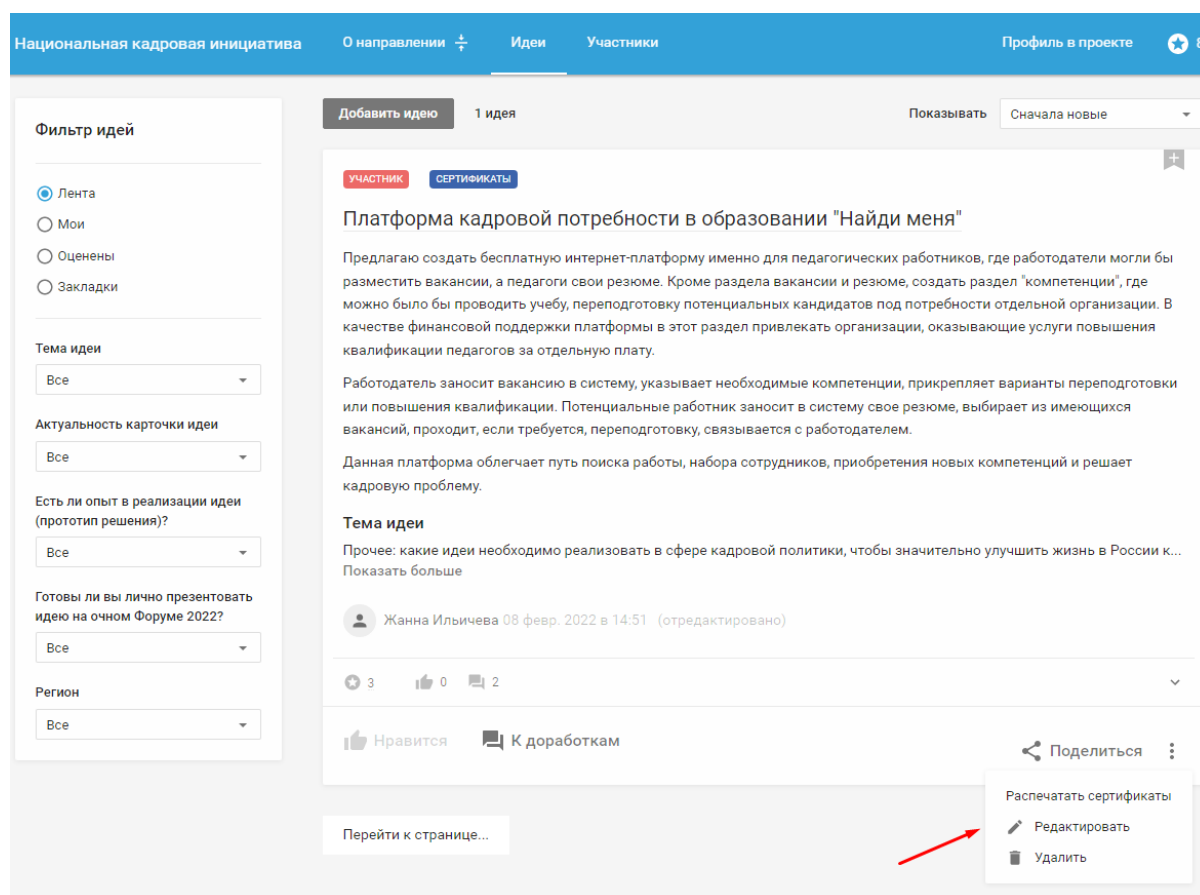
Национальная кадровая инициатива О направлении Идеи Участники Профиль в проекте 8

Фильтр идей

Лента
Мои
Оценены
Закладки

Тема идеи
Все

Актуальность карточки идеи
Все

Есть ли опыт в реализации идеи (прототип решения)?
Все

Готовы ли вы лично презентовать идею на очном Форуме 2022?
Все

Регион
Все

Добавить идею 1 идея Показывать Сначала новые

УЧАСТНИК СЕРТИФИКАТЫ

Платформа кадровой потребности в образовании "Найди меня"

Предлагаю создать бесплатную интернет-платформу именно для педагогических работников, где работодатели могли бы разместить вакансии, а педагоги свои резюме. Кроме раздела вакансии и резюме, создать раздел "компетенции", где можно было бы проводить учебу, переподготовку потенциальных кандидатов под потребности отдельной организации. В качестве финансовой поддержки платформы в этот раздел привлекать организации, оказывающие услуги повышения квалификации педагогов за отдельную плату.

Работодатель заносит вакансию в систему, указывает необходимые компетенции, прикрепляет варианты переподготовки или повышения квалификации. Потенциальные работник заносит в систему свое резюме, выбирает из имеющихся вакансий, проходит, если требуется, переподготовку, связывается с работодателем.

Данная платформа облегчает путь поиска работы, набора сотрудников, приобретения новых компетенций и решает кадровую проблему.

Тема идеи

Прочее: какие идеи необходимо реализовать в сфере кадровой политики, чтобы значительно улучшить жизнь в России к...
Показать больше

Жанна Ильичева 08 февр. 2022 в 14:51 (отредактировано)

3 0 2

Нравится К доработкам Поделиться

Распечатать сертификаты
Редактировать
Удалить

Перейти к странице...